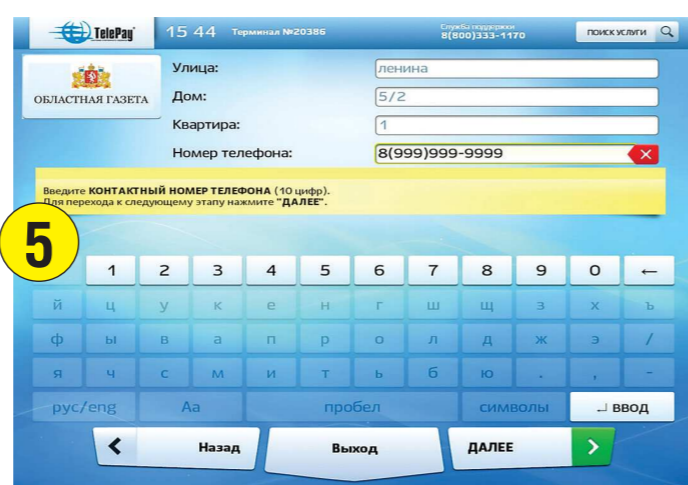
TelePay 15 44 Терминал №20386 Служба поддержки 8(800)333-1170 ПОИСК УСЛУГИ

ОБЛАСТНАЯ ГАЗЕТА

Улица: ленина
Дом: 5/2
Квартира: 1
Номер телефона: 8(999)999-9999

Введите КОНТАКТНЫЙ НОМЕР ТЕЛЕФОНА (10 цифр).
Для перехода к следующему этапу нажмите "ДАЛЕЕ".

5

1 2 3 4 5 6 7 8 9 0 ←
й ц у к е н г ш щ з х ъ
ф ы в а п р о л д ж э /
я ч с м и т ь б ю . , -
рус/eng Аа пробел символы ввод

Назад Выход ДАЛЕЕ